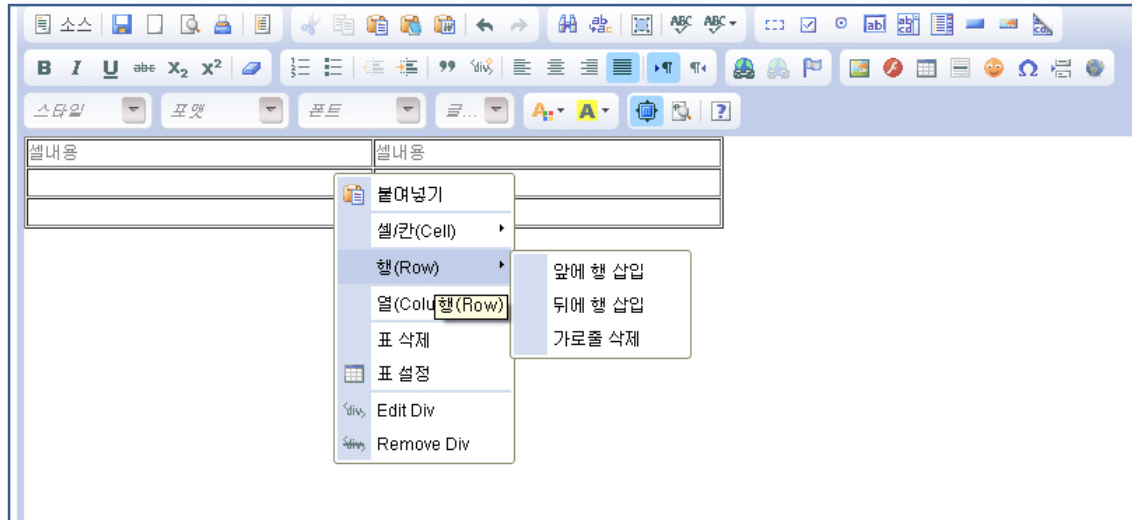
소스

B I U abc $X_2$ $X^2$

스타일 포맷 폰트 크...

| 셀내용 | 셀내용 |
|---|---|
| | |
| | |

붙여넣기
셀/칸(Cell)
행(Row)
열(Colu 행(Row)
표 삭제
표 설정
Edit Div
Remove Div

앞에 행 삽입
뒤에 행 삽입
가로줄 삭제